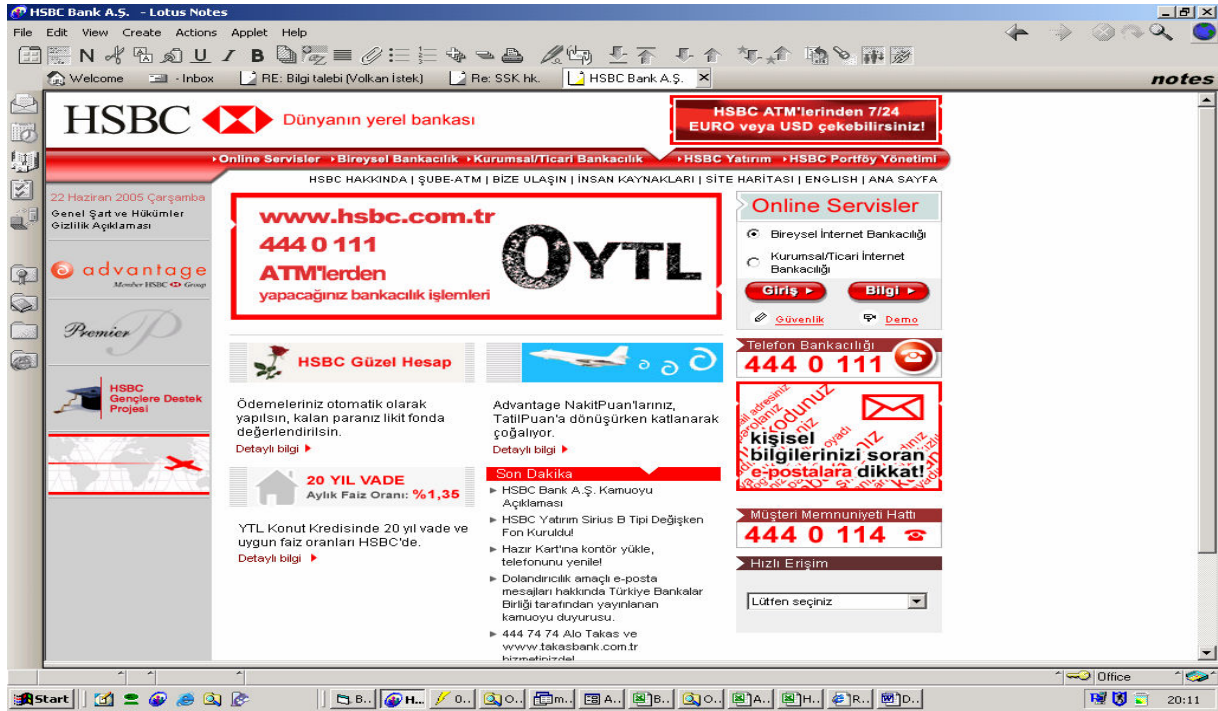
HSBC Bank A.Ş. - Lotus Notes

File Edit View Create Actions Applet Help

Welcome · Inbox RE: Bilgi talebi (Volkan İstek) Re: SSK hk. HSBC Bank A.Ş.

notes

HSBC Dünyanın yerel bankası

HSBC ATM'lerinden 7/24 EURO veya USD çekebilirsiniz!

Online Servisler Bireysel Bankacılık Kurumsal/Ticari Bankacılık HSBC Yatırım HSBC Portföy Yönetimi

HSBC HAKKINDA | ŞUBE-ATM | BİZE ULAŞIN | İNSAN KAYNAKLARI | SİTE HARİTASI | ENGLISH | ANA SAYFA

22 Haziran 2005 Çarşamba

Genel Şart ve Hükümler
Gizlilik Açıklaması

advantage
Member HSBC Group

Premier

HSBC Gençlere Destek Projesi

www.hsbc.com.tr
444 0 111
ATM'lerden
yapacağınız bankacılık işlemleri
0YTL

Online Servisler
Bireysel İnternet Bankacılığı
Kurumsal/Ticari İnternet Bankacılığı
Giriş
Bilgi
Güvenlik
Demo

HSBC Güzel Hesap

Ödemeleriniz otomatik olarak yapılsın, kalan paranız likit fonda değerlendirilsin.
Detaylı bilgi

Advantage NakitPuan'larınız, TatilPuan'a dönüşürken katlanarak çoğalıyor.
Detaylı bilgi

20 YIL VADE
Aylık Faiz Oranı: %1,35

YTL Konut Kredisinde 20 yıl vade ve uygun faiz oranları HSBC'de.
Detaylı bilgi

Son Dakika
HSBC Bank A.Ş. Kamuoyu Açıklaması
HSBC Yatırım Sirius B Tipi Değişken Fon Kuruldu!
Hazır Kart'ına kontör yükle, telefonunu yenile!
Dolandırıcılık amaçlı e-posta mesajları hakkında Türkiye Bankalar Birliği tarafından yayınlanan kamuoyu duyurusu.
444 74 74 Alo Takas ve www.takasbank.com.tr hizmetinizde!

Telefon Bankacılığı
444 0 111

kişisel bilgilerinizi soran e-postalara dikkat!

Müşteri Memnuniyeti Hattı
444 0 114

Hızlı Erişim
Lütfen seçiniz

Office

Start B.. H.. 0.. O.. m.. A.. B.. O.. A.. H.. R.. D.. 20:11